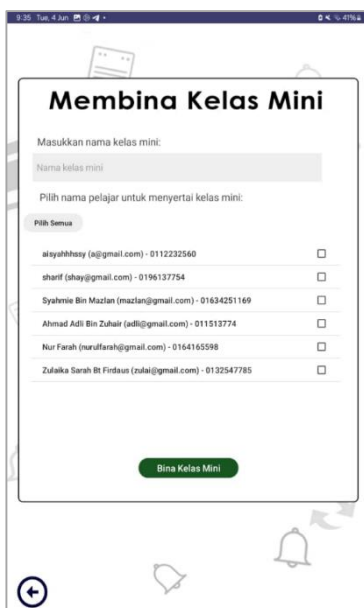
9:35 Tue, 4 Jun

41%

Membina Kelas Mini

Masukkan nama kelas mini:

Nama kelas mini

Pilih nama pelajar untuk menyertai kelas mini:

Pilih Semua

aisyahhhssy (a@gmail.com) - 0112232560

sharif (shay@gmail.com) - 0196137754

Syahmie Bin Mazlan (mazlan@gmail.com) - 01634251169

Ahmad Adli Bin Zuhair (adli@gmail.com) - 011513774

Nur Farah (nurulfarah@gmail.com) - 0164165598

Zulaika Sarah Bt Firdaus (zulai@gmail.com) - 0132547785

Bina Kelas Mini